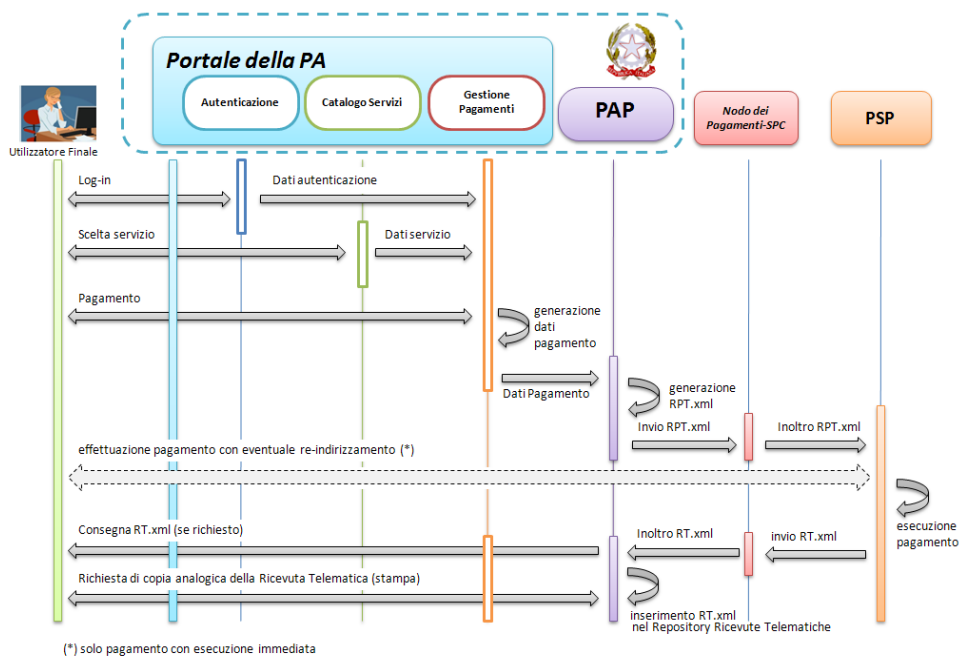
Portale della PA

Autenticazione

Catalogo Servizi

Gestione Pagamenti

PAP

Nodo dei Pagamenti-SPC

PSP

Utilizzatore Finale

Log-in

Dati autenticazione

Scelta servizio

Dati servizio

Pagamento

generazione dati pagamento

Dati Pagamento

generazione RPT.xml

Invio RPT.xml

Inoltro RPT.xml

effettuazione pagamento con eventuale re-indirizzamento (*)

esecuzione pagamento

Consegna RT.xml (se richiesto)

Inoltro RT.xml

invio RT.xml

Richiesta di copia analogica della Ricevuta Telematica (stampa)

inserimento RT.xml nel Repository Ricevute Telematiche

(*) solo pagamento con esecuzione immediata